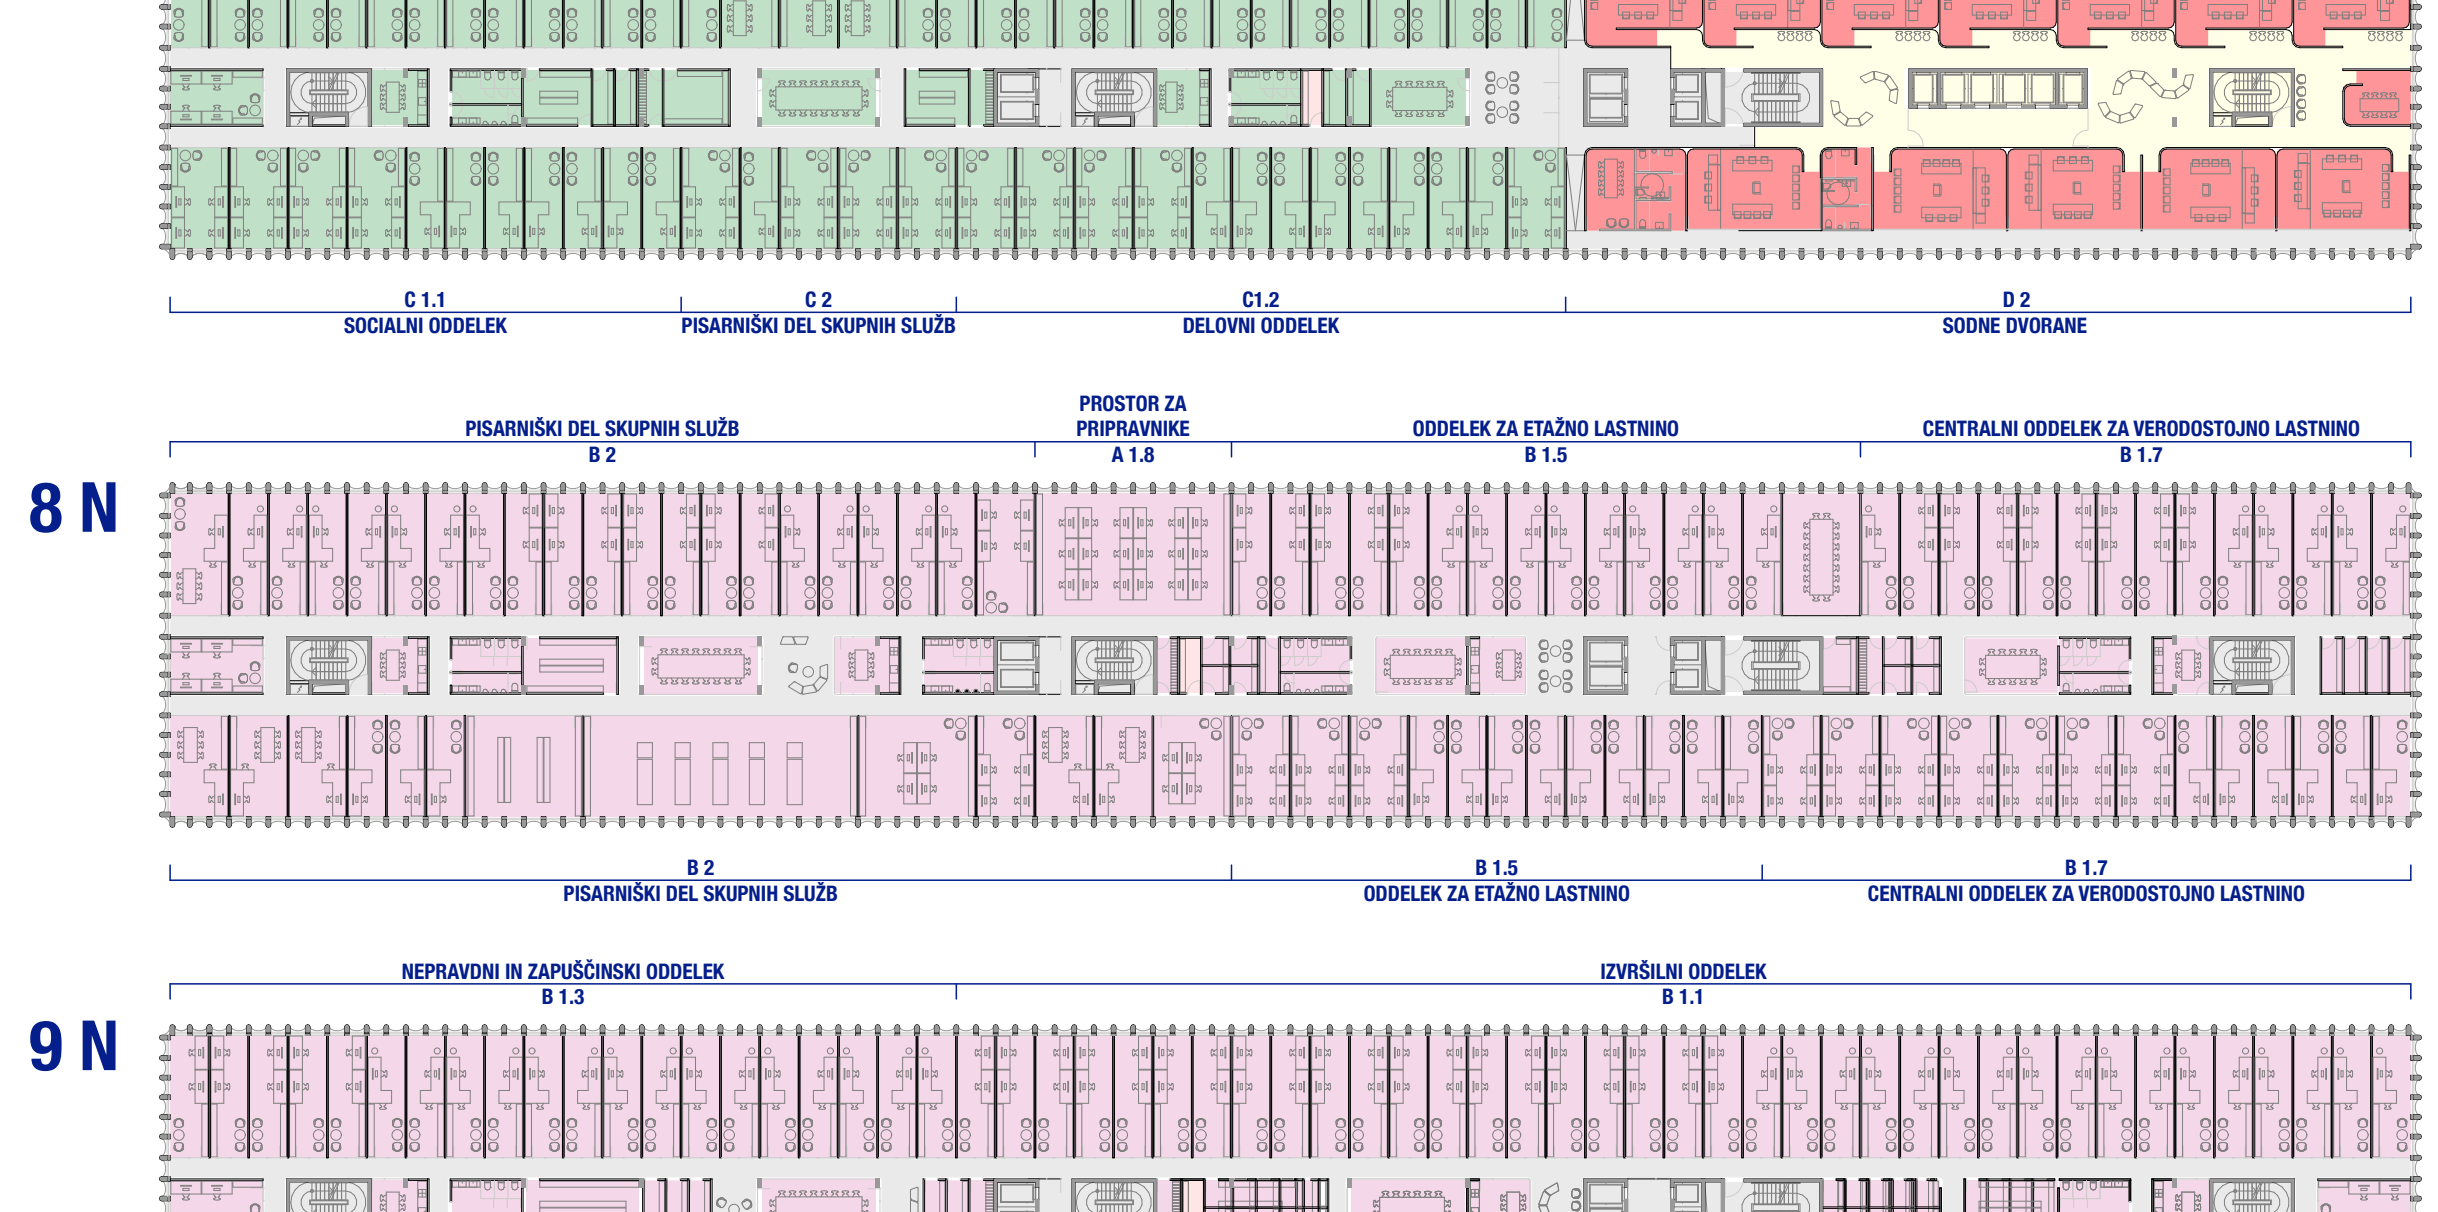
C 1.1
SOCIALNI ODDELEK

C 2
PISARNIŠKI DEL SKUPNIH SLUŽB

C1.2
DELOVNI ODDELEK

D 2
SODNE DVORANE

PISARNIŠKI DEL SKUPNIH SLUŽB
B 2

PROSTOR ZA PRIPRAVNIKE
A 1.8

ODDELEK ZA ETAŽNO LASTNINO
B 1.5

CENTRALNI ODDELEK ZA VERODOSTOJNO LASTNINO
B 1.7

8 N

B 2
PISARNIŠKI DEL SKUPNIH SLUŽB

B 1.5
ODDELEK ZA ETAŽNO LASTNINO

B 1.7
CENTRALNI ODDELEK ZA VERODOSTOJNO LASTNINO

NEPRAVDNI IN ZAPUŠČINSKI ODDELEK
B 1.3

IZVRŠILNI ODDELEK
B 1.1

9 N